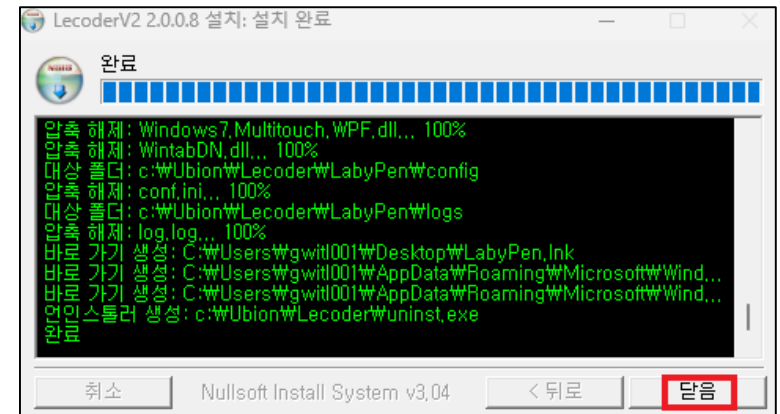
LecoderV2 2.0.0.8 설치: 설치 완료

완료

압축 해제: Windows7.Multitouch.WPF.dll... 100%
압축 해제: WintabDN.dll... 100%
대상 폴더: c:₩Ubion₩Lecoder₩LabyPen₩config
압축 해제: conf.ini... 100%
대상 폴더: c:₩Ubion₩Lecoder₩LabyPen₩logs
압축 해제: log.log... 100%
바로 가기 생성: C:₩Users₩gwitl001₩Desktop₩LabyPen.lnk
바로 가기 생성: C:₩Users₩gwitl001₩AppData₩Roaming₩Microsoft₩Wind...
바로 가기 생성: C:₩Users₩gwitl001₩AppData₩Roaming₩Microsoft₩Wind...
언인스톨러 생성: c:₩Ubion₩Lecoder₩uninst.exe
완료

취소 Nullsoft Install System v3.04 < 뒤로 닫음